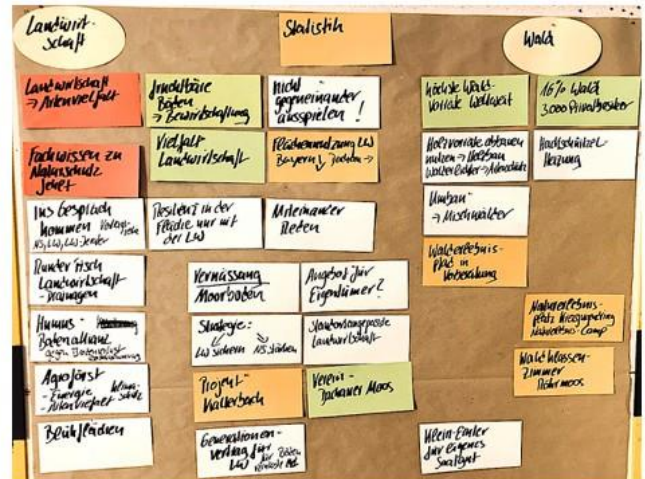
Landwirtschaft

Statistik

Wald

Landwirtschaft → Artenvielfalt

fruchtbare Böden → Bewirtschaftung

nicht gegeneinander ausspielen!

höchste Waldvorräte weltweit

16% Wald 3.000 Privatbesitzer

Vielfalt Landwirtschaft

Flächenverbrauch LW Bayern, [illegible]

Holzvorräte abbauen nutzen → Holzbau Wälder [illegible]

Hackschnitzelheizung

Fachwissen zu Naturschutz fehlt

Ins Gespräch kommen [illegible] NS, LW, LW-Jäger

Resilienz in der Fläche nur mit der LW

Miteinander reden

Umbau → Mischwälder

Walderlebnispfad in Vorbereitung

Runder Tisch Landwirtschaft - Dialogen

Vernässung Moorboden

Angebot für Eigentümer?

Humus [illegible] Bodenaufbau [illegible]

Strategie: LW sichern NS stärken

standortangepasste Landwirtschaft

Naturerlebnisplatz Kiesgrube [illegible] Camp

Agroforst - Energie - Artenvielfalt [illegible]

Projekt Wallerbach

Verein - Dachauer Moos

Waldklassenzimmer Dachau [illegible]

Blühflächen

Generationenvertrag für LW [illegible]

Klein-Bauer für eigenes Saatgut